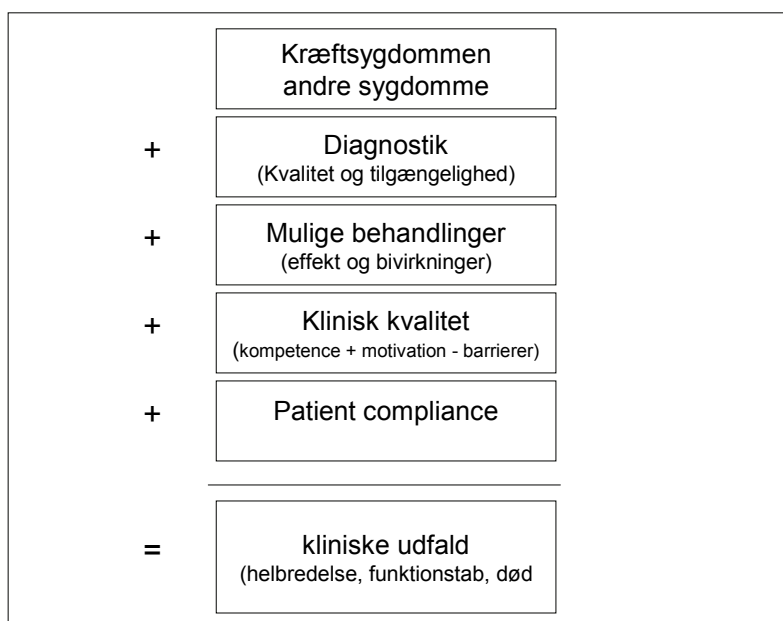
Kræftsygdommen
andre sygdomme

+ Diagnostik
(Kvalitet og tilgængelighed)

+ Mulige behandlinger
(effekt og bivirkninger)

+ Klinisk kvalitet
(kompetence + motivation - barrierer)

+ Patient compliance

= kliniske udfald
(helbredelse, funktionstab, død